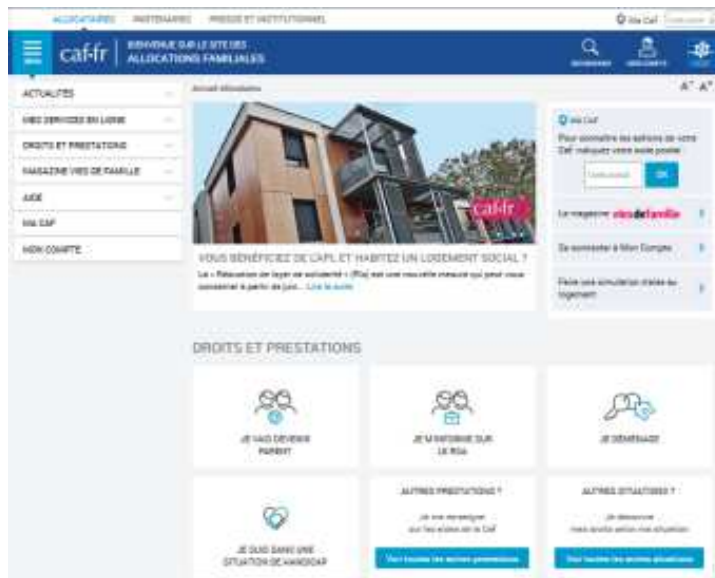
ALLOCATAIRES PARTENAIRES PRESSE ET INSTITUTIONNEL

Ma Caf

caf·fr BIENVENUE SUR LE SITE DES ALLOCATIONS FAMILIALES

A⁻ A⁺

ACTUALITÉS
MES SERVICES EN LIGNE
DROITS ET PRESTATIONS
MAGAZINE VIES DE FAMILLE
AIDE
MA CAF
MON COMPTE

Accueil allocataire

caf.fr

VOUS BÉNÉFICIEZ DE L'APL ET HABITEZ UN LOGEMENT SOCIAL ?

La « Réduction de loyer de solidarité » (Rls) est une nouvelle mesure qui peut vous concerner à partir de juin... Lire la suite

Ma Caf

Pour connaître les actions de votre Caf indiquez votre code postal

OK

Le magazine vies de famille

Se connecter à Mon Compte

Faire une simulation d'aide au logement

DROITS ET PRESTATIONS

JE VAIS DEVENIR PARENT

JE M'INFORME SUR LE RSA

JE DÉMÉNAGE

JE SUIS DANS UNE SITUATION DE HANDICAP

AUTRES PRESTATIONS ?

Je me renseigne sur les aides de la Caf

Voir toutes les autres prestations

AUTRES SITUATIONS ?

Je découvre mes droits selon ma situation

Voir toutes les autres situations